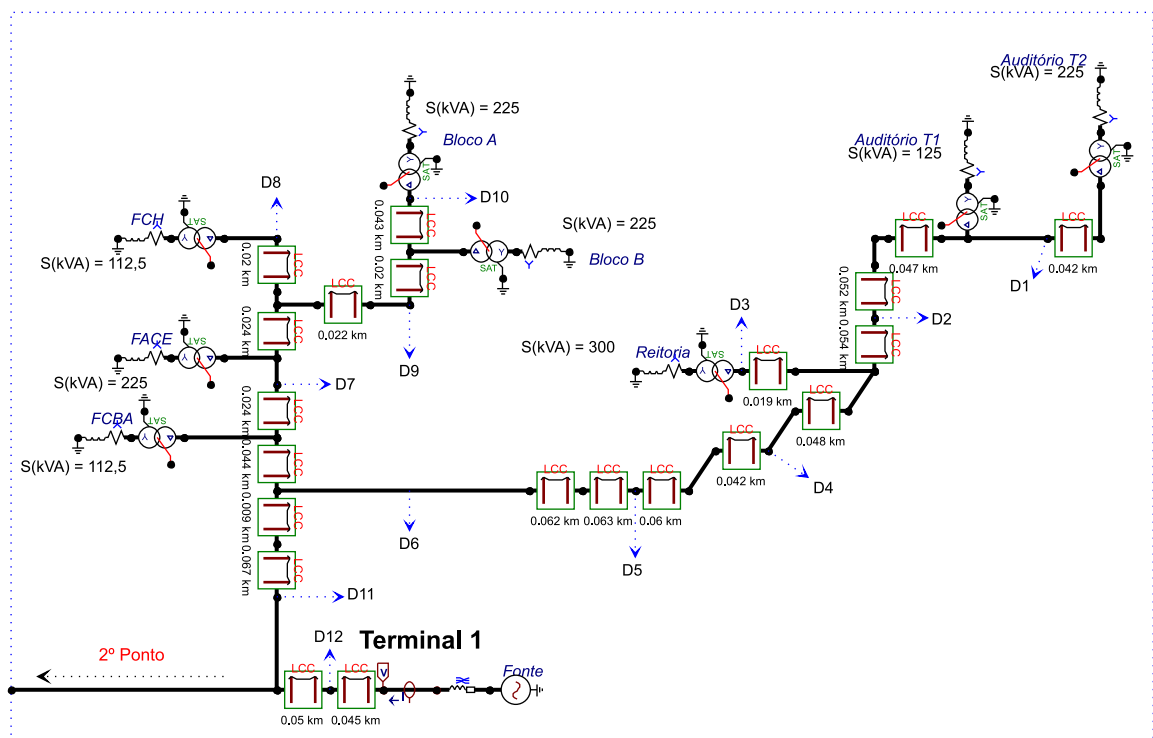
Auditório T2
S(kVA) = 225

S(kVA) = 225
Bloco A

Auditório T1
S(kVA) = 125

D8
D10

FCH
SAT
S(kVA) = 112,5
0.02 km
LCC
0.043 km
LCC
0.02 km
LCC
S(kVA) = 225
SAT
Bloco B

LCC
LCC
0.047 km
0.042 km
D1

0.052 km
LCC
0.054 km
LCC
D2

0.024 km
LCC
LCC
0.022 km

FACE
SAT
S(kVA) = 225

D9
S(kVA) = 300
D3
Reitoria
SAT
LCC
0.019 km

D7
LCC
0.048 km

FCBA
SAT
S(kVA) = 112,5
0.024 km
LCC
0.044 km
LCC
0.009 km
LCC
0.067 km
LCC

LCC
0.042 km
D4

LCC
LCC
LCC
0.062 km
0.063 km
0.06 km

D6
D5
D11

D12
Terminal 1
2º Ponto
LCC
LCC
V
Fonte
0.05 km
0.045 km